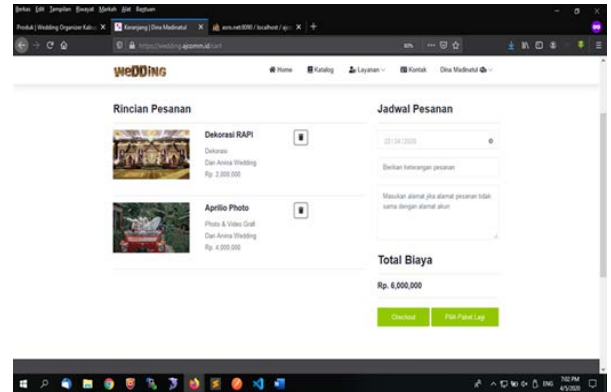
Berkas Edit Tampilan Riwayat Markah Alat Bantuan

Produk | Wedding Organizer Kabu ✕ | Keranjang | Dina Madinatul ✕ | aon.net:8090 / localhost / ajo ✕ | +

https://wedding.ajcomm.id/cart

WeDDinG

Home Katalog Layanan Kontak Dina Madinatul

Rincian Pesanan

Dekorasi RAPI
Dekorasi
Dari Annisa Wedding
Rp. 2,000,000

Aprilio Photo
Photo & Video Grafi
Dari Annisa Wedding
Rp. 4,000,000

Jadwal Pesanan

03/04/2020

Berikan keterangan pesanan

Masukan alamat jika alamat pesanan tidak sama dengan alamat akun

Total Biaya

Rp. 6,000,000

Checkout

Pilih Paket Lagi

7:02 PM
4/5/2020
ENG